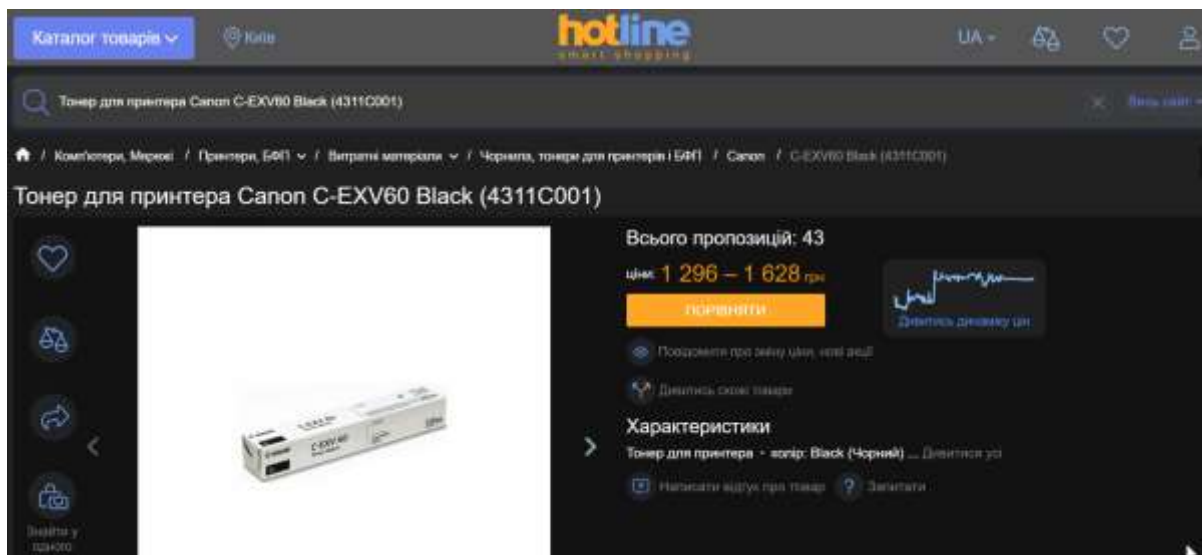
Каталог товарів

Київ

hotline
smart shopping

UA

Тонер для принтера Canon C-EXV60 Black (4311C001)

Весь сайт

/ Комп'ютери, Мережі / Принтери, БФП / Витратні матеріали / Чорнила, тонери для принтерів і БФП / Canon / C-EXV60 Black (4311C001)

Тонер для принтера Canon C-EXV60 Black (4311C001)

Знайти у одного

Всього пропозицій: 43

ціни: 1 296 – 1 628 грн

ПОРІВНЯТИ

Дивитись динаміку цін

Повідомити про зміну ціни, нові акції

Дивитись схожі товари

Характеристики

Тонер для принтера • колір: Black (Чорний) ... Дивитися усі

Написати відгук про товар

Запитати